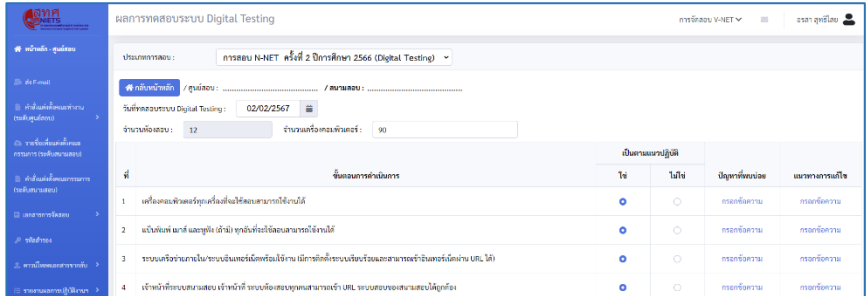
สทศ NIETS

ผลการทดสอบระบบ Digital Testing

การจัดสอบ V-NET ธรา สุทธิโลม

หน้าหลัก - ศูนย์สอบ

ส่ง E-mail

คำสั่งแต่งตั้งคณะทำงาน (ระดับศูนย์สอบ)

รายชื่อเพื่อแต่งตั้งคณะกรรมการ (ระดับสนามสอบ)

คำสั่งแต่งตั้งคณะกรรมการ (ระดับสนามสอบ)

เอกสารการจัดสอบ

รหัสเข้าของ

ความเรียบร้อยเอกสารจากเข้า

รายงานผลการปฏิบัติงาน

ประเภทการสอบ : การสอบ N-NET ครั้งที่ 2 ปีการศึกษา 2566 (Digital Testing)

กลับหน้าหลัก / ศูนย์สอบ : ................................ / สนามสอบ : ................................

วันที่ทดสอบระบบ Digital Testing : 02/02/2567

จำนวนห้องสอบ : 12 จำนวนเครื่องคอมพิวเตอร์ : 90

| ที่ | ขั้นตอนการดำเนินการ | เป็นตามแนวปฏิบัติ ใช่ | ไม่ใช่ | ปัญหาที่พบบ่อย | แนวทางการแก้ไข |
|---|---|---|---|---|---|
| 1 | เครื่องคอมพิวเตอร์ทุกเครื่องที่จะใช้สอบสามารถใช้งานได้ | ● | ○ | กรอกข้อความ | กรอกข้อความ |
| 2 | แป้นพิมพ์ เมาส์ และหูฟัง (ถ้ามี) ทุกอันที่จะใช้สอบสามารถใช้งานได้ | ● | ○ | กรอกข้อความ | กรอกข้อความ |
| 3 | ระบบเครือข่ายภายในระบบอินเทอร์เน็ตพร้อมใช้งาน (มีการติดตั้งระบบเรียบร้อยและสามารถเข้าอินเทอร์เน็ตผ่าน URL ได้) | ● | ○ | กรอกข้อความ | กรอกข้อความ |
| 4 | เจ้าหน้าที่ระบบสนามสอบ เจ้าหน้าที่ ระบบห้องสอบทุกคนสามารถเข้า URL ระบบสอบของสนามสอบได้ถูกต้อง | ● | ○ | กรอกข้อความ | กรอกข้อความ |